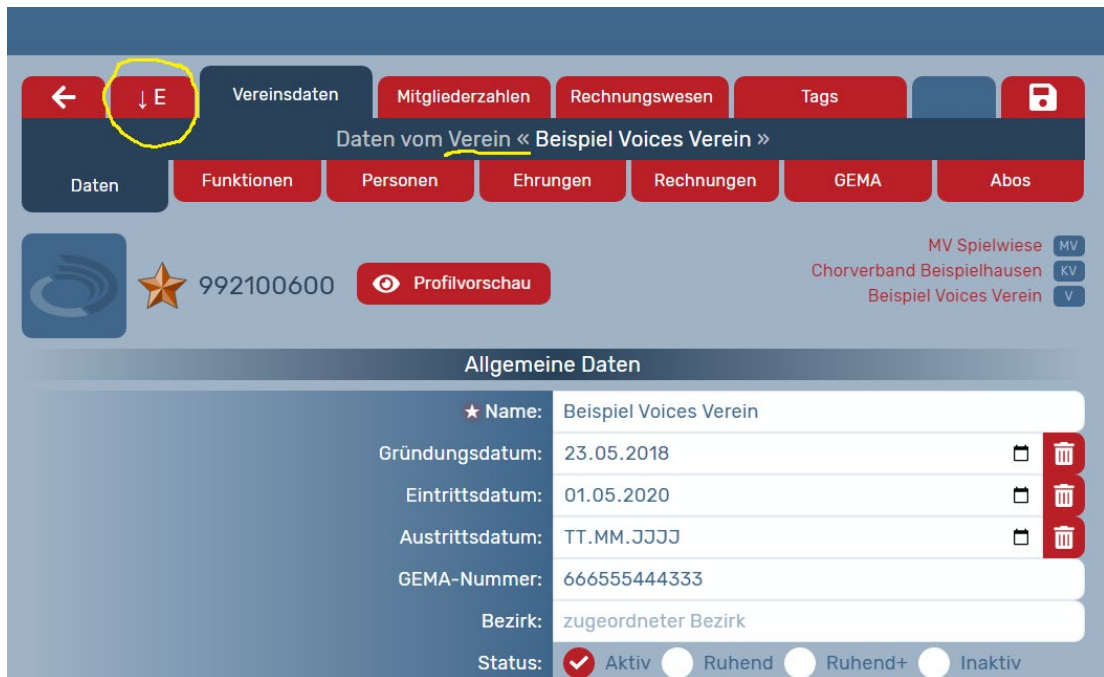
↓E

Vereinsdaten

Mitgliederzahlen

Rechnungswesen

Tags

Daten vom Verein « Beispiel Voices Verein »

Daten

Funktionen

Personen

Ehrungen

Rechnungen

GEMA

Abos

992100600

Profilvorschau

MV Spielwiese MV
Chorverband Beispielhausen KV
Beispiel Voices Verein V

Allgemeine Daten

★ Name: Beispiel Voices Verein

Gründungsdatum: 23.05.2018

Eintrittsdatum: 01.05.2020

Austrittsdatum: TT.MM.JJJJ

GEMA-Nummer: 666555444333

Bezirk: zugeordneter Bezirk

Status: Aktiv Ruhend Ruhend+ Inaktiv